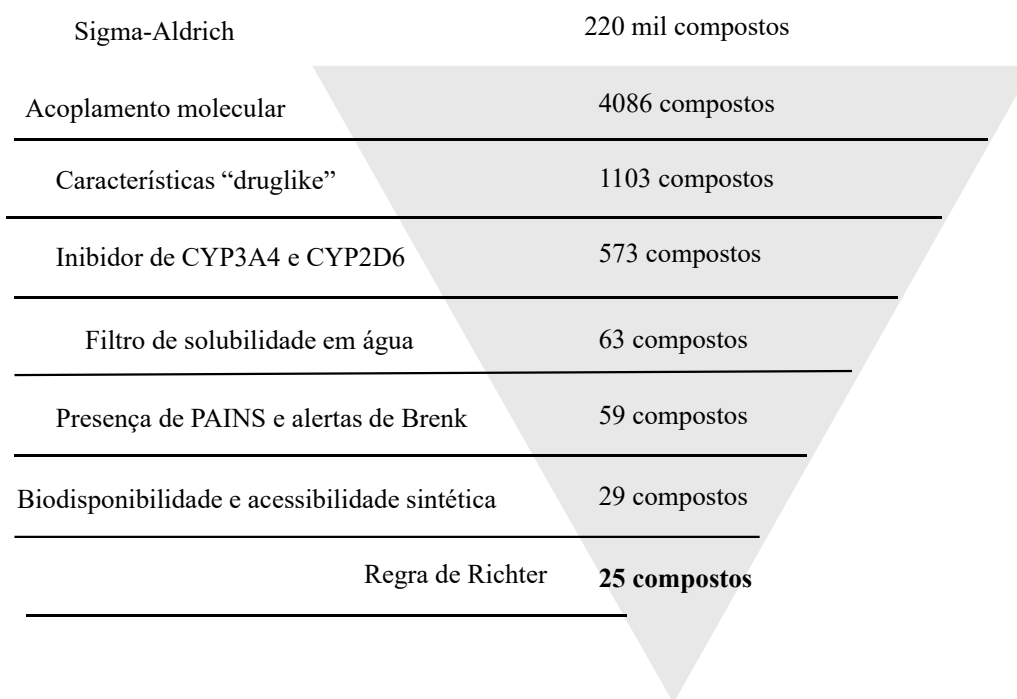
Sigma-Aldrich 220 mil compostos

Acoplamento molecular 4086 compostos

Características “druglike” 1103 compostos

Inibidor de CYP3A4 e CYP2D6 573 compostos

Filtro de solubilidade em água 63 compostos

Presença de PAINS e alertas de Brenk 59 compostos

Biodisponibilidade e acessibilidade sintética 29 compostos

Regra de Richter **25 compostos**